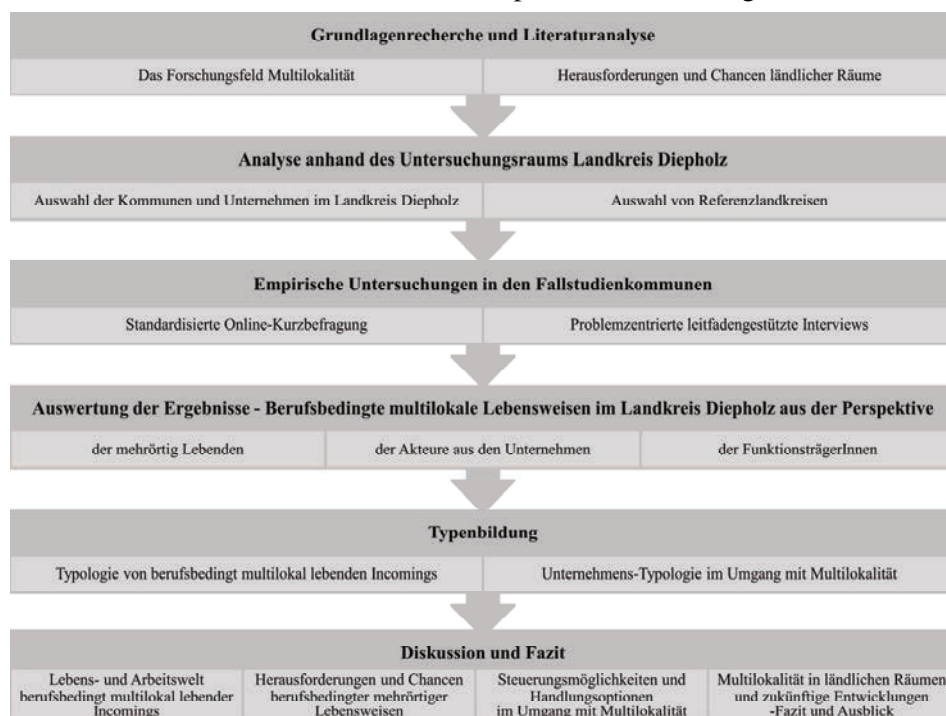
Grundlagenrecherche und Literaturanalyse

| Das Forschungsfeld Multilokalität | Herausforderungen und Chancen ländlicher Räume |
|---|---|

Analyse anhand des Untersuchungsraums Landkreis Diepholz

| Auswahl der Kommunen und Unternehmen im Landkreis Diepholz | Auswahl von Referenzlandkreisen |
|---|---|

Empirische Untersuchungen in den Fallstudienkommunen

| Standardisierte Online-Kurzbefragung | Problemzentrierte leitfadengestützte Interviews |
|---|---|

Auswertung der Ergebnisse - Berufsbedingte multilokale Lebensweisen im Landkreis Diepholz aus der Perspektive

| der mehrörtig Lebenden | der Akteure aus den Unternehmen | der FunktionsträgerInnen |
|---|---|---|

Typenbildung

| Typologie von berufsbedingt multilokal lebenden Incomings | Unternehmens-Typologie im Umgang mit Multilokalität |
|---|---|

Diskussion und Fazit

| Lebens- und Arbeitswelt berufsbedingt multilokal lebender Incomings | Herausforderungen und Chancen berufsbedingter mehrörtiger Lebensweisen | Steuerungsmöglichkeiten und Handlungsoptionen im Umgang mit Multilokalität | Multilokalität in ländlichen Räumen und zukünftige Entwicklungen -Fazit und Ausblick |
|---|---|---|---|